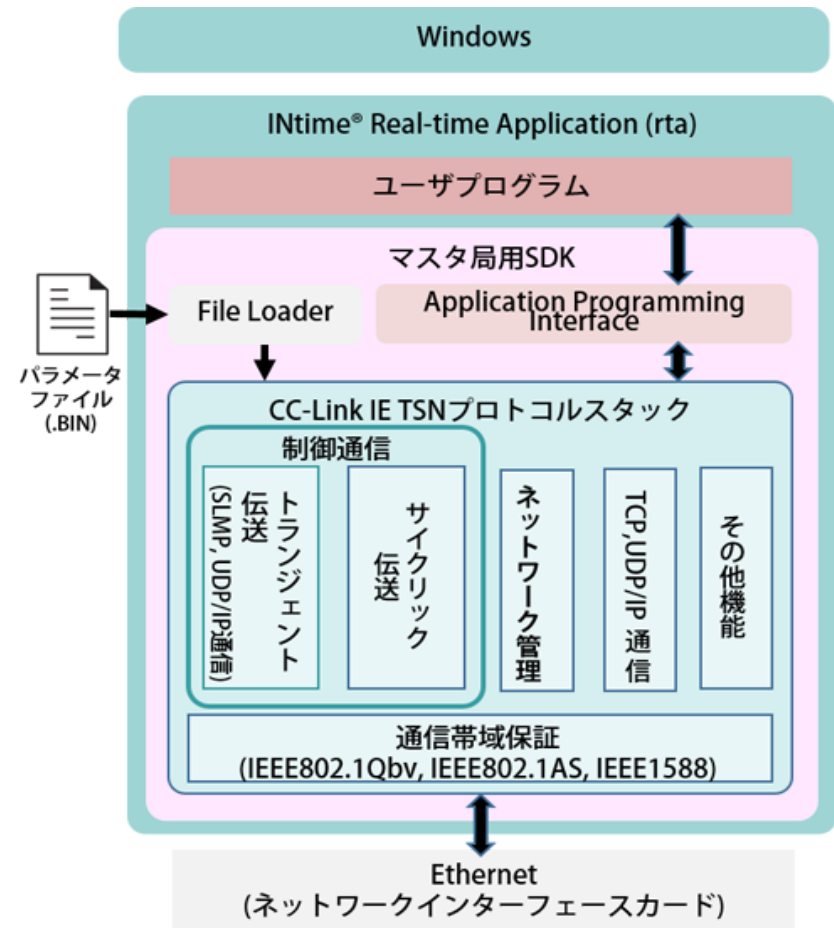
Windows

INtime® Real-time Application (rta)

ユーザプログラム

マスタ局用SDK

パラメータファイル (.BIN)

File Loader

Application Programming Interface

CC-Link IE TSNプロトコルスタック

制御通信

トランジェント伝送 (SLMP, UDP/IP通信)

サイクリック伝送

ネットワーク管理

TCP,UDP/IP 通信

その他機能

通信帯域保証 (IEEE802.1Qbv, IEEE802.1AS, IEEE1588)

Ethernet (ネットワークインターフェースカード)